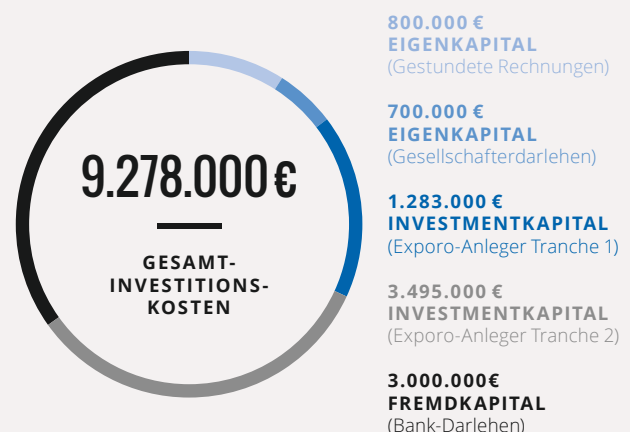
9.278.000 €

GESAMT-INVESTITIONS-KOSTEN

800.000 €
EIGENKAPITAL
(Gestundete Rechnungen)

700.000 €
EIGENKAPITAL
(Gesellschafterdarlehen)

1.283.000 €
INVESTMENTKAPITAL
(Exporo-Anleger Tranche 1)

3.495.000 €
INVESTMENTKAPITAL
(Exporo-Anleger Tranche 2)

3.000.000€
FREMDKAPITAL
(Bank-Darlehen)